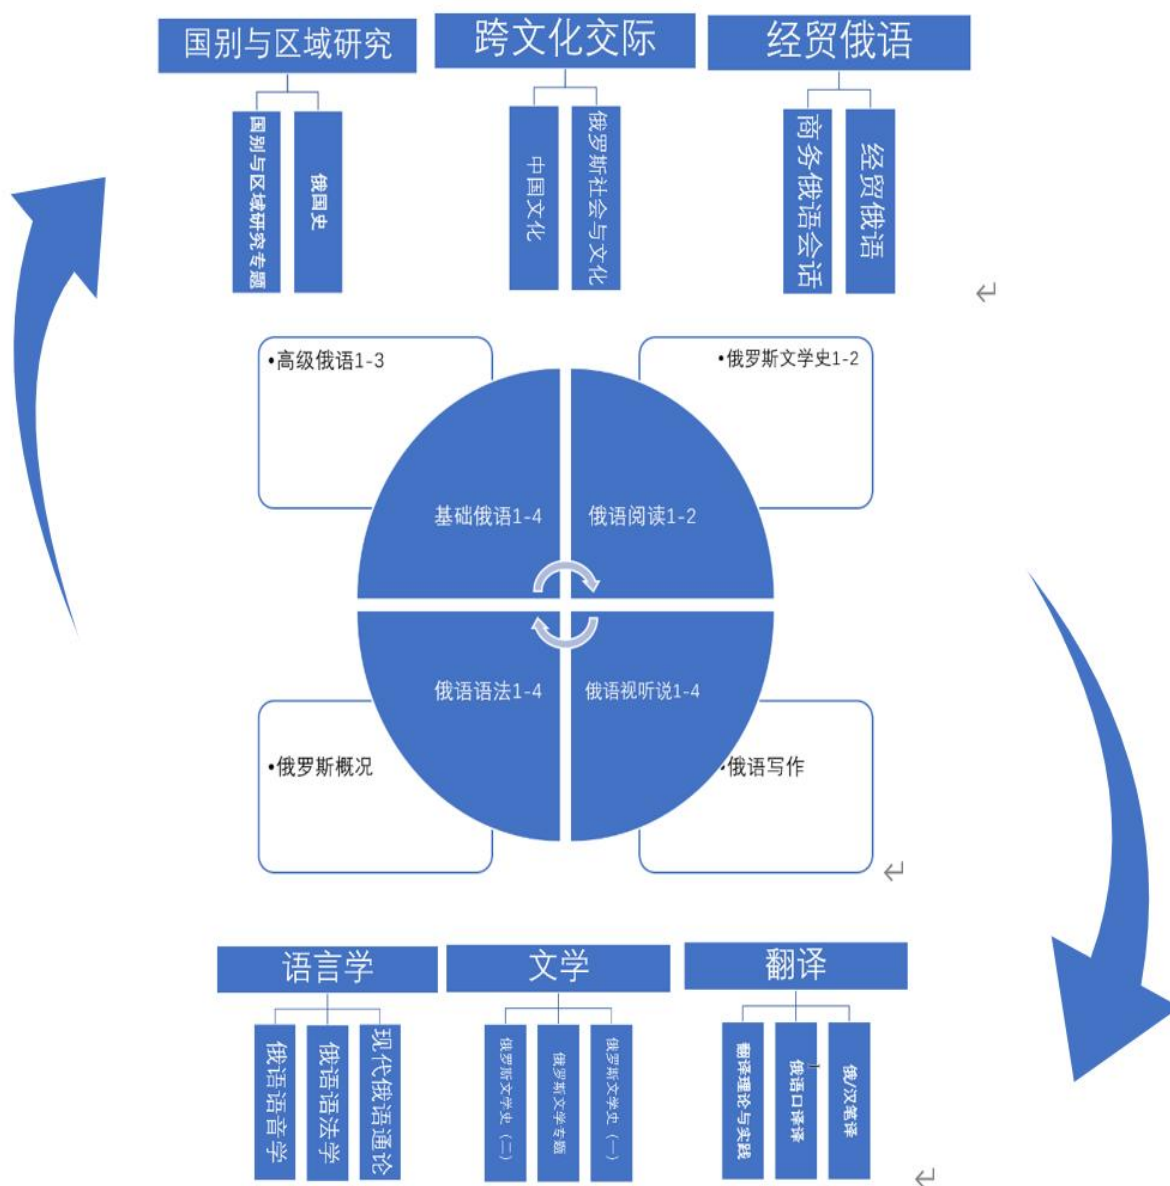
国别与区域研究

国别与区域研究专题

俄国史

跨文化交际

中国文化

俄罗斯社会与文化

经贸俄语

商务俄语会话

经贸俄语

•高级俄语1-3

•俄罗斯文学史1-2

基础俄语1-4

俄语阅读1-2

俄语语法1-4

俄语视听说1-4

•俄罗斯概况

•俄语写作

语言学

俄语语音学

俄语语法学

现代俄语通论

文学

俄罗斯文学史（二）

俄罗斯文学专题

俄罗斯文学史（一）

翻译

翻译理论与实践

俄语口译译

俄/汉笔译